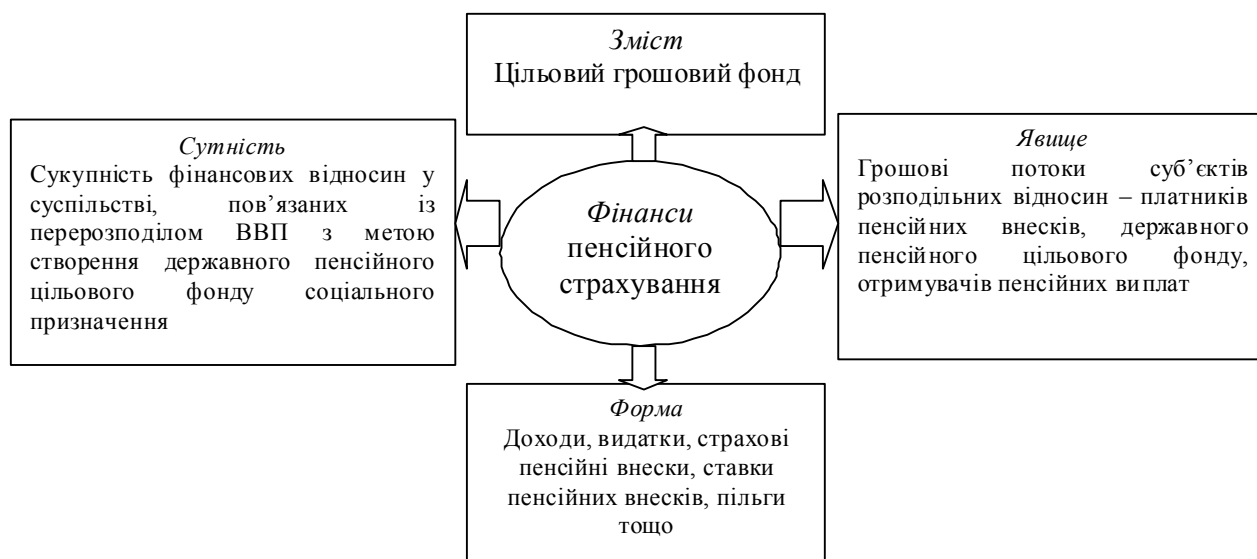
Зміст
Цільовий грошовий фонд

Сутність
Сукупність фінансових відносин у суспільстві, пов'язаних із перерозподілом ВВП з метою створення державного пенсійного цільового фонду соціального призначення

Фінанси
пенсійного
страхування

Явище
Грошові потоки суб'єктів розподільних відносин – платників пенсійних внесків, державного пенсійного цільового фонду, отримувачів пенсійних виплат

Форма
Доходи, видатки, страхові пенсійні внески, ставки пенсійних внесків, пільги тощо